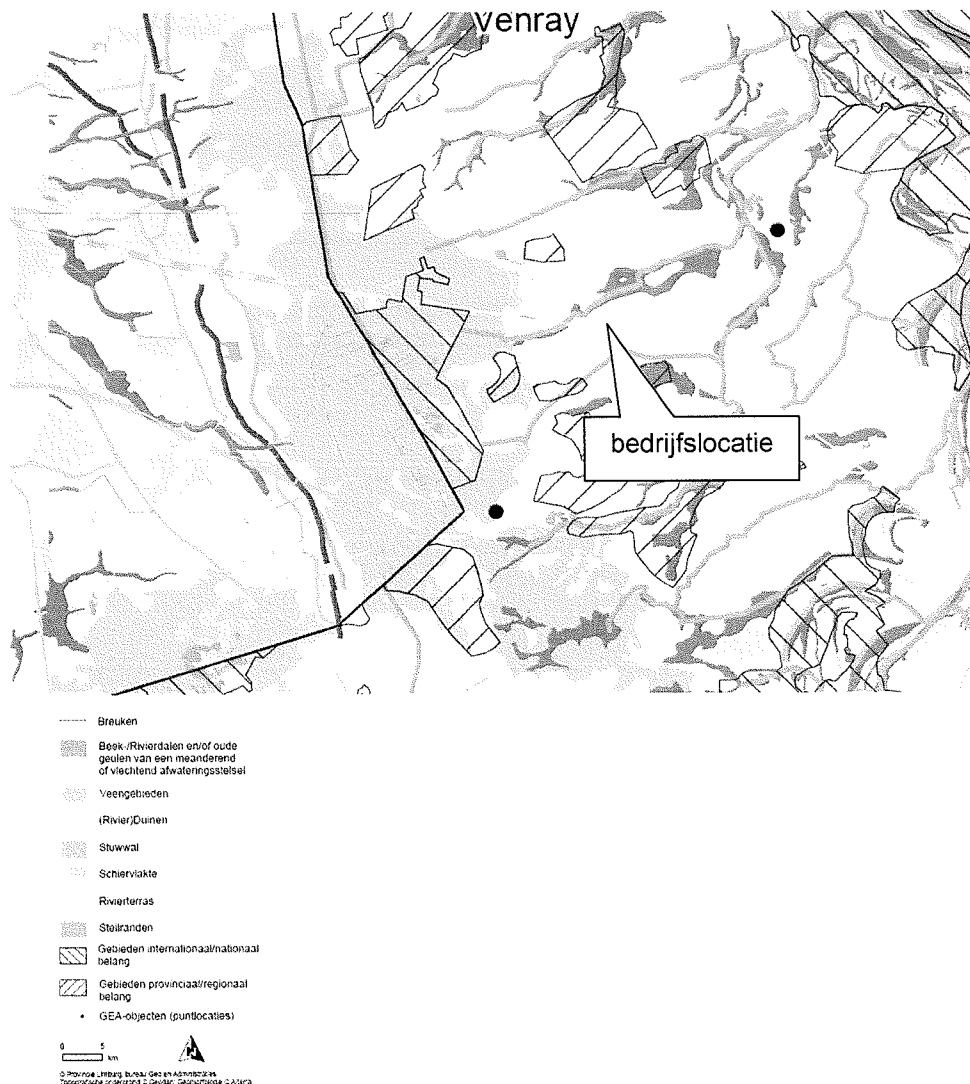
venray

bedrijfslocatie

Breuken

Beek-/Rivierdalen en/of oude geulen van een meanderend of vlechtend afwateringsstelsel

Veengebieden

(Rivier)Duinen

Stuwwal

Schiervlakte

Rivierterras

Steilranden

Gebieden internationaal/nationaal belang

Gebieden provinciaal/regionaal belang

GEA-objecten (puntlocaties)

0 5 km

© Provincie Limburg, bureau Geo en Administraties
Topografische ondergrond © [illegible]